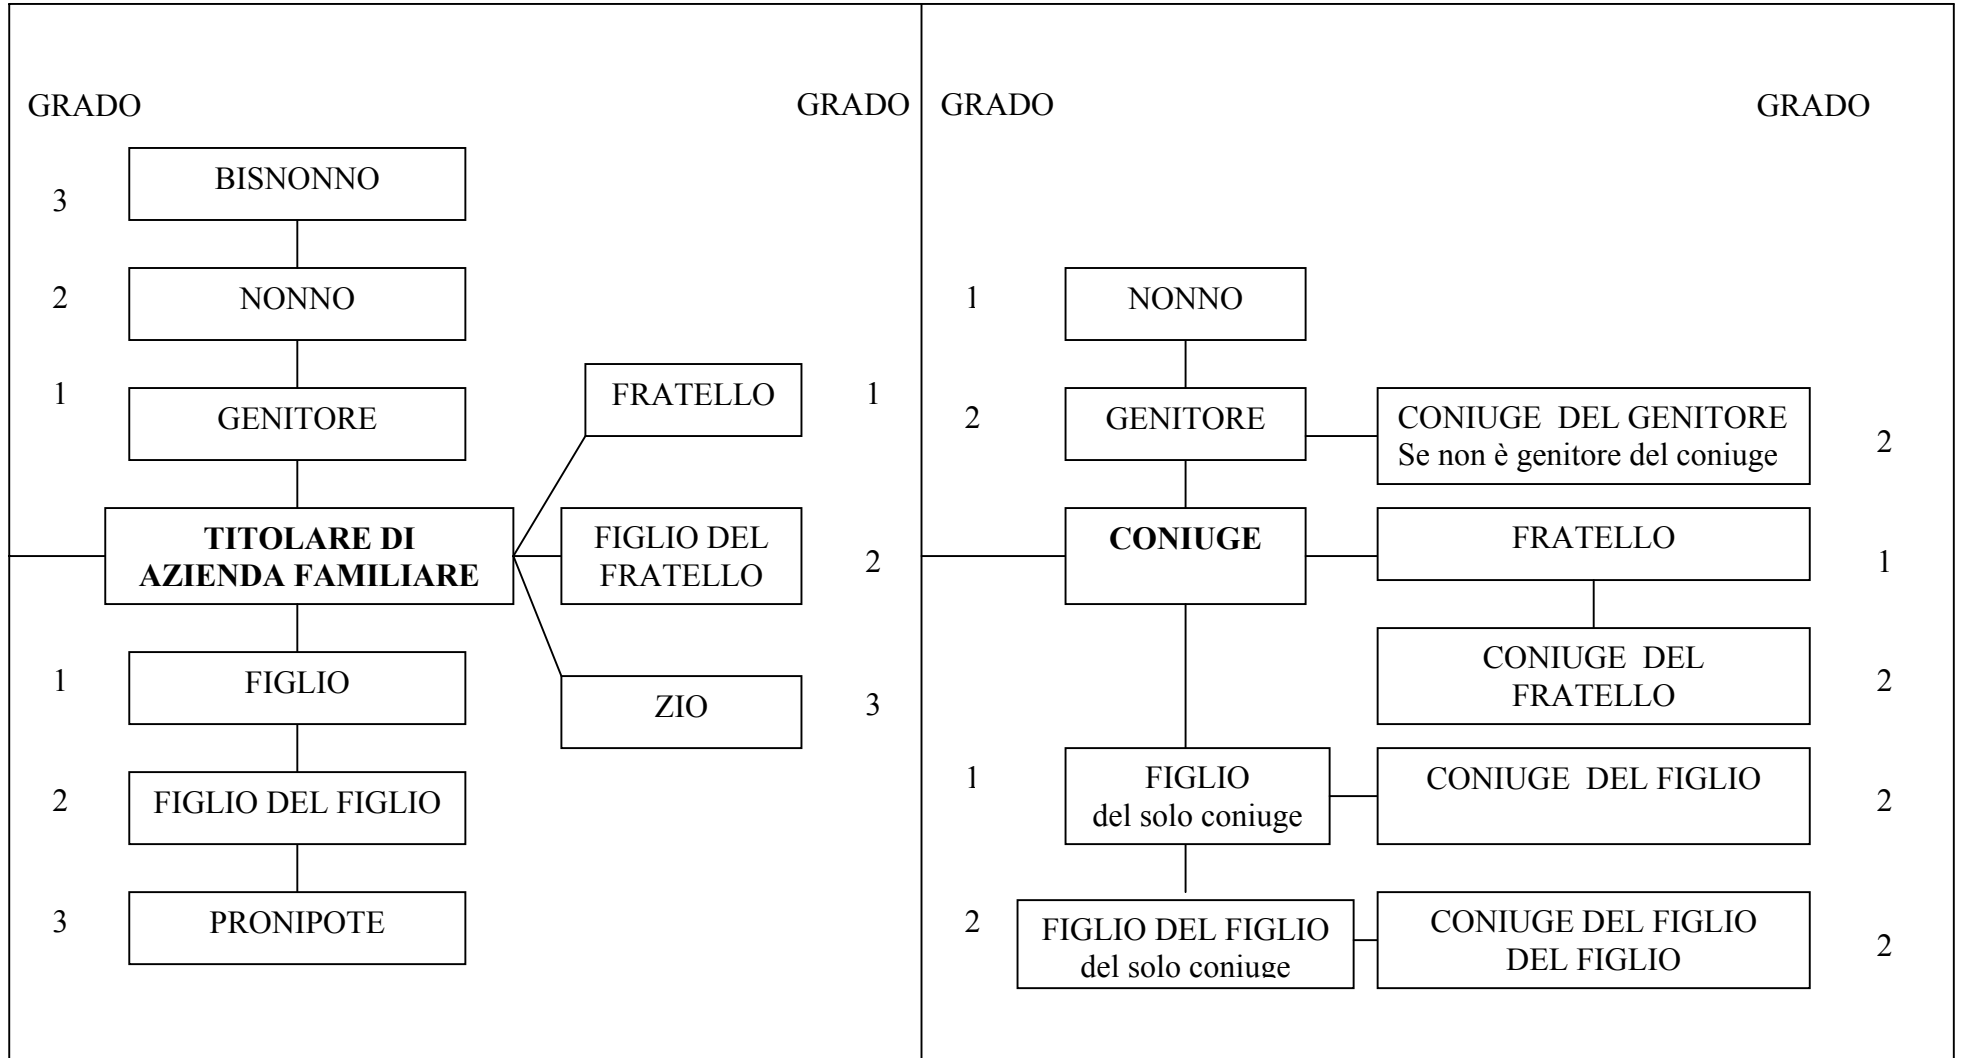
GRADO

GRADO

3 BISNONNO

2 NONNO

1 GENITORE

FRATELLO 1

TITOLARE DI AZIENDA FAMILIARE

FIGLIO DEL FRATELLO 2

ZIO 3

1 FIGLIO

2 FIGLIO DEL FIGLIO

3 PRONIPOTE

GRADO

GRADO

1 NONNO

2 GENITORE

CONIUGE DEL GENITORE Se non è genitore del coniuge 2

CONIUGE

FRATELLO 1

CONIUGE DEL FRATELLO 2

1 FIGLIO del solo coniuge

CONIUGE DEL FIGLIO 2

2 FIGLIO DEL FIGLIO del solo coniuge

CONIUGE DEL FIGLIO DEL FIGLIO 2